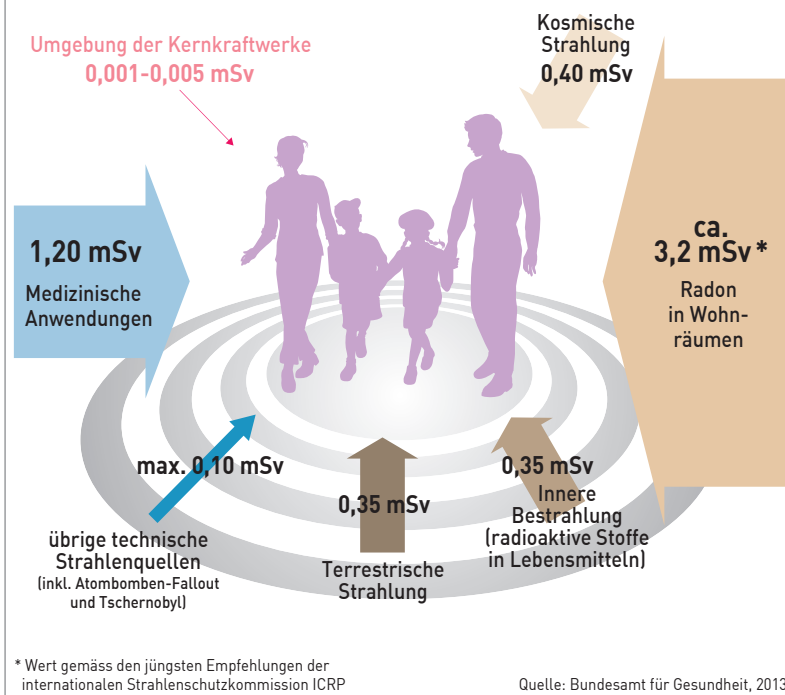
Umgebung der Kernkraftwerke
0,001-0,005 mSv

Kosmische Strahlung
0,40 mSv

1,20 mSv
Medizinische Anwendungen

ca.
3,2 mSv *
Radon in Wohnräumen

max. 0,10 mSv

übrige technische Strahlenquellen
(inkl. Atombomben-Fallout und Tschernobyl)

0,35 mSv

Terrestrische Strahlung

0,35 mSv
Innere Bestrahlung
(radioaktive Stoffe in Lebensmitteln)

* Wert gemäss den jüngsten Empfehlungen der internationalen Strahlenschutzkommission ICRP

Quelle: Bundesamt für Gesundheit, 2013